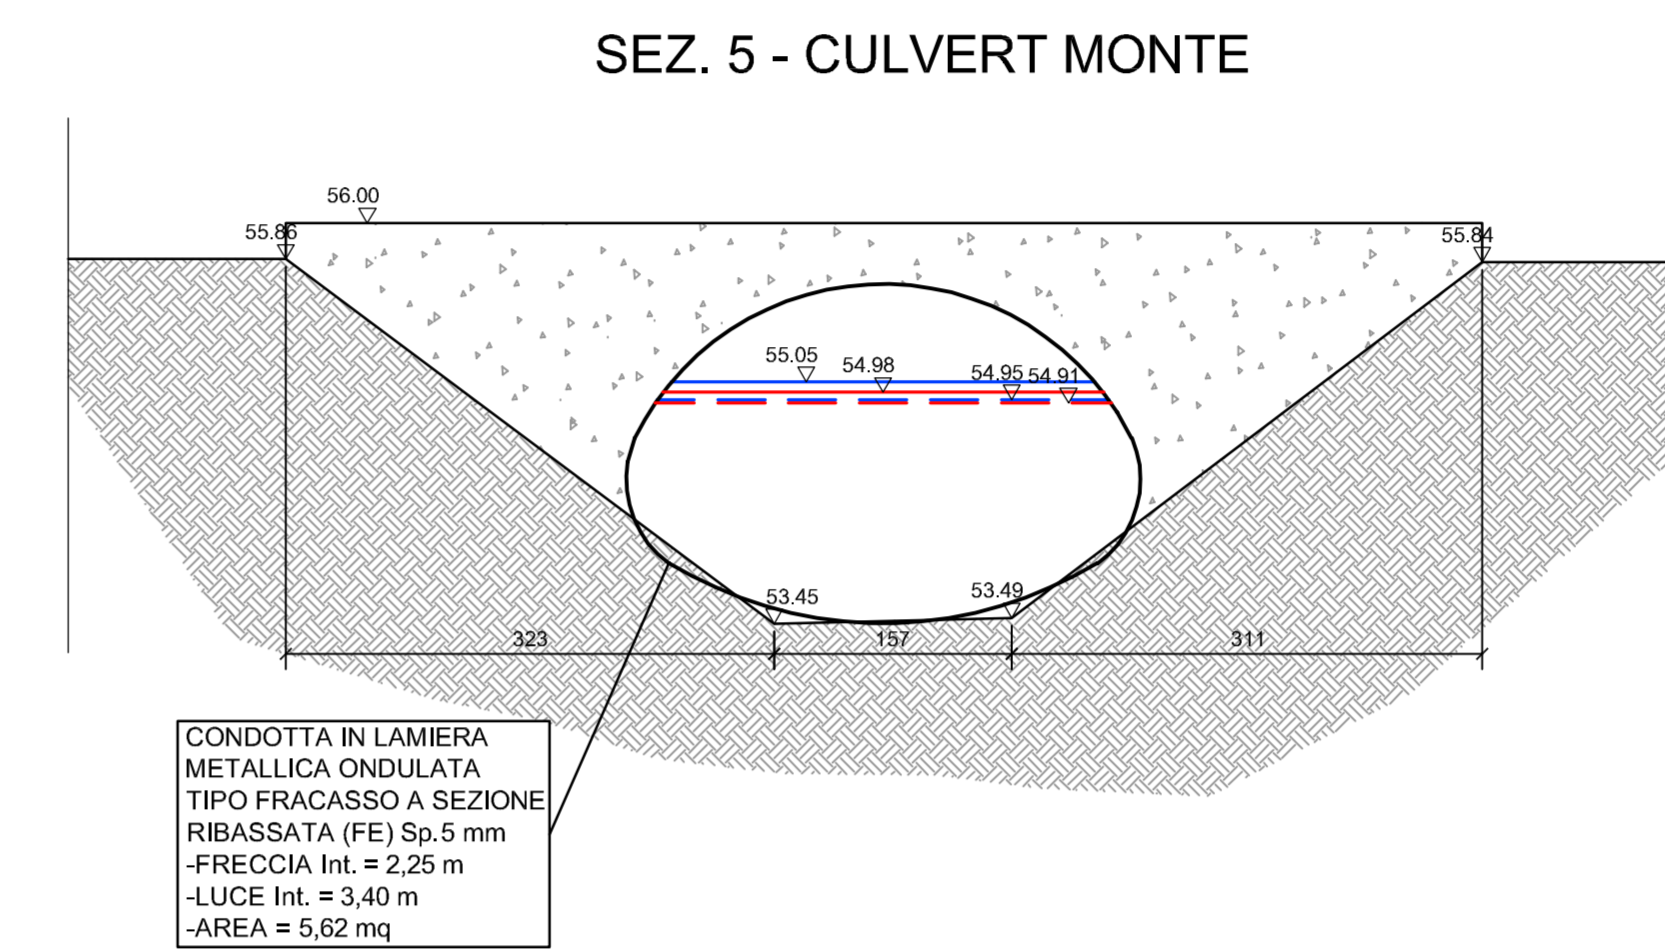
SEZ. 5 - CULVERT MONTE

56.00
55.86
55.84
55.05
54.98
54.95
54.91
53.45
53.49
323
157
311

CONDOTTA IN LAMIERA METALLICA ONDULATA TIPO FRACASSO A SEZIONE RIBASSATA (FE) Sp.5 mm
-FRECCIA Int. = 2,25 m
-LUCE Int. = 3,40 m
-AREA = 5,62 mq